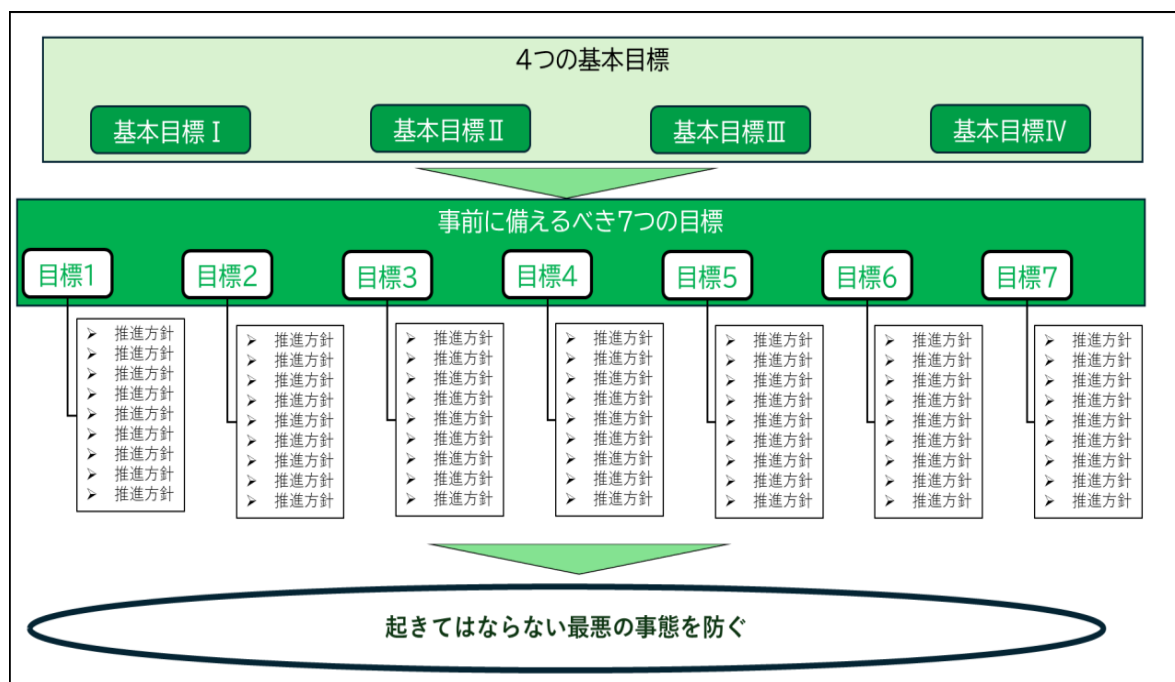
4つの基本目標

基本目標Ⅰ　基本目標Ⅱ　基本目標Ⅲ　基本目標Ⅳ

事前に備えるべき7つの目標

目標1
➢ 推進方針
➢ 推進方針
➢ 推進方針
➢ 推進方針
➢ 推進方針
➢ 推進方針
➢ 推進方針
➢ 推進方針
➢ 推進方針

目標2
➢ 推進方針
➢ 推進方針
➢ 推進方針
➢ 推進方針
➢ 推進方針
➢ 推進方針
➢ 推進方針
➢ 推進方針
➢ 推進方針

目標3
➢ 推進方針
➢ 推進方針
➢ 推進方針
➢ 推進方針
➢ 推進方針
➢ 推進方針
➢ 推進方針
➢ 推進方針
➢ 推進方針

目標4
➢ 推進方針
➢ 推進方針
➢ 推進方針
➢ 推進方針
➢ 推進方針
➢ 推進方針
➢ 推進方針
➢ 推進方針
➢ 推進方針

目標5
➢ 推進方針
➢ 推進方針
➢ 推進方針
➢ 推進方針
➢ 推進方針
➢ 推進方針
➢ 推進方針
➢ 推進方針
➢ 推進方針

目標6
➢ 推進方針
➢ 推進方針
➢ 推進方針
➢ 推進方針
➢ 推進方針
➢ 推進方針
➢ 推進方針
➢ 推進方針
➢ 推進方針

目標7
➢ 推進方針
➢ 推進方針
➢ 推進方針
➢ 推進方針
➢ 推進方針
➢ 推進方針
➢ 推進方針
➢ 推進方針
➢ 推進方針

起きてはならない最悪の事態を防ぐ